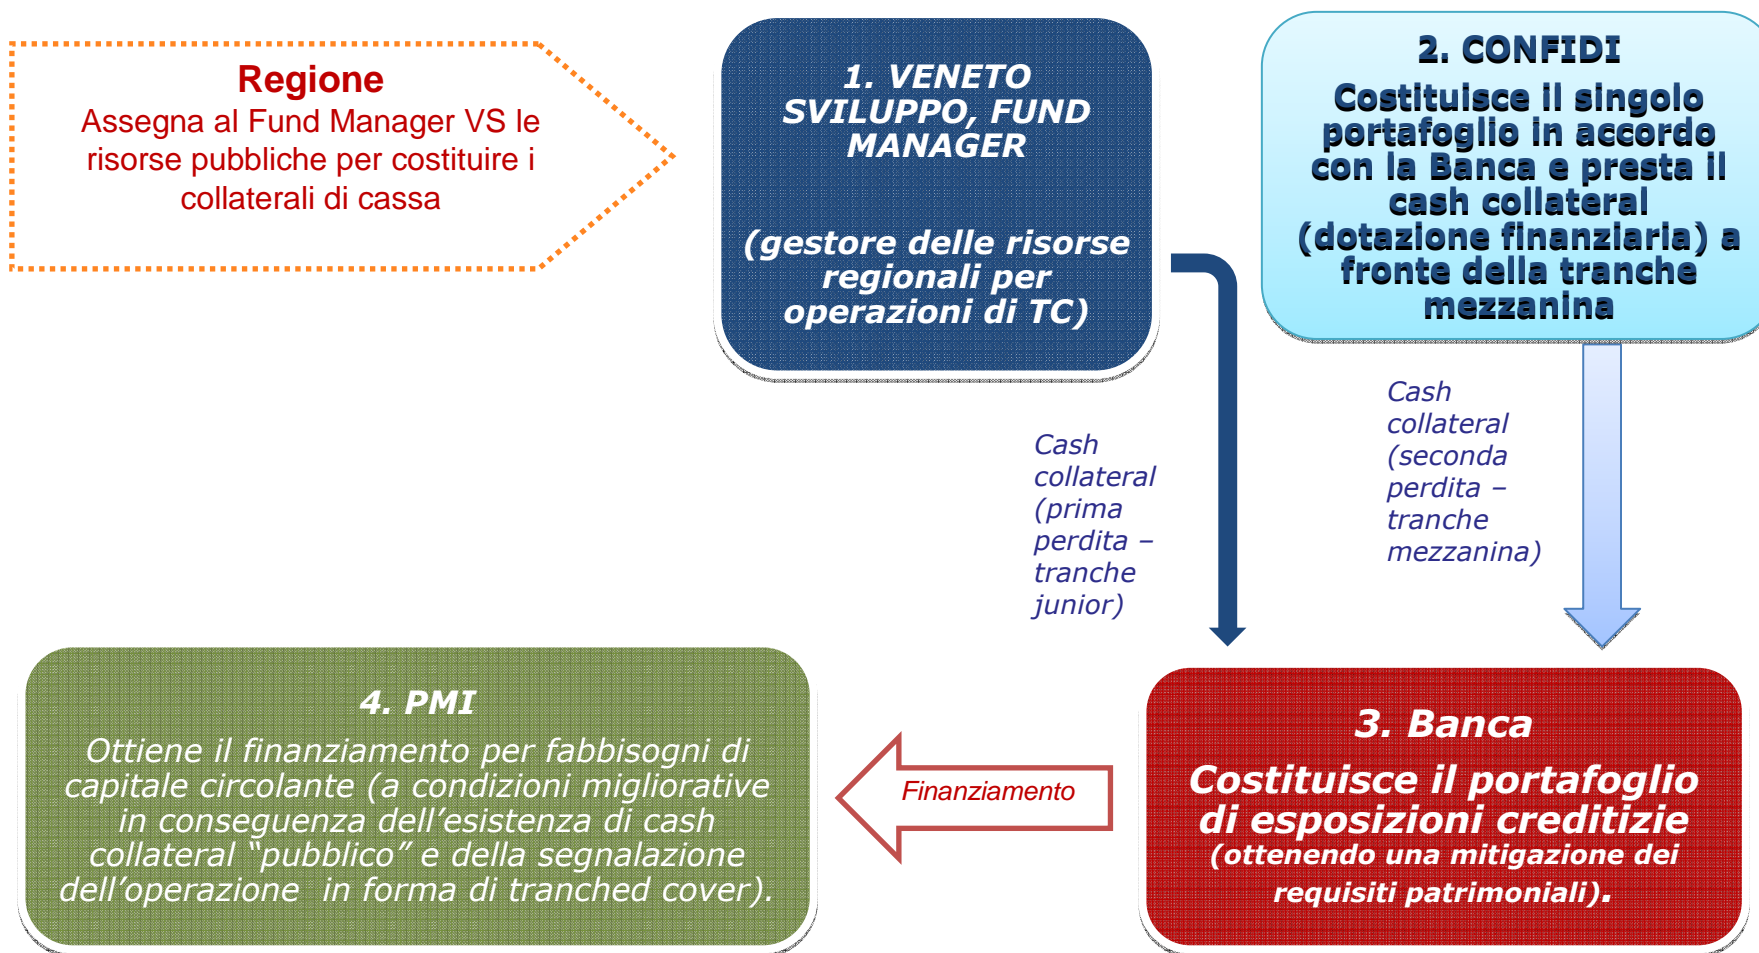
Regione
Assegna al Fund Manager VS le risorse pubbliche per costituire i collaterali di cassa

1. VENETO SVILUPPO, FUND MANAGER

(gestore delle risorse regionali per operazioni di TC)

2. CONFIDI
Costituisce il singolo portafoglio in accordo con la Banca e presta il cash collateral (dotazione finanziaria) a fronte della tranche mezzanina

Cash collateral (prima perdita – tranche junior)

Cash collateral (seconda perdita – tranche mezzanina)

4. PMI
Ottiene il finanziamento per fabbisogni di capitale circolante (a condizioni migliorative in conseguenza dell'esistenza di cash collateral "pubblico" e della segnalazione dell'operazione in forma di tranched cover).

Finanziamento

3. Banca
Costituisce il portafoglio di esposizioni creditizie
(ottenendo una mitigazione dei requisiti patrimoniali).